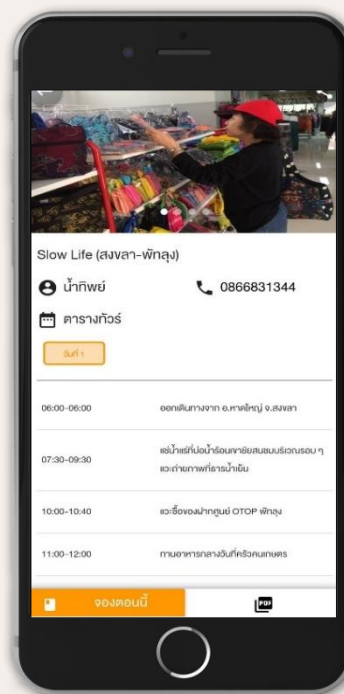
Slow Life (สงขลา-พัทลุง)

น้ำทิพย์

0866831344

ตารางทัวร์

วันที่ 1

| | |
|---|---|
| 06:00-06:00 | ออกเดินทางจาก อ.หาดใหญ่ จ.สงขลา |
| 07:30-09:30 | แช่น้ำแร่ที่บ่อน้ำร้อนเขาชัยสนชมบริเวณรอบ ๆ แวะถ่ายภาพที่ธารน้ำเย็น |
| 10:00-10:40 | แวะซื้อของฝากศูนย์ OTOP พัทลุง |
| 11:00-12:00 | ทานอาหารกลางวันที่ครัวคนเกษตร |

จองตอนนี้

PDF